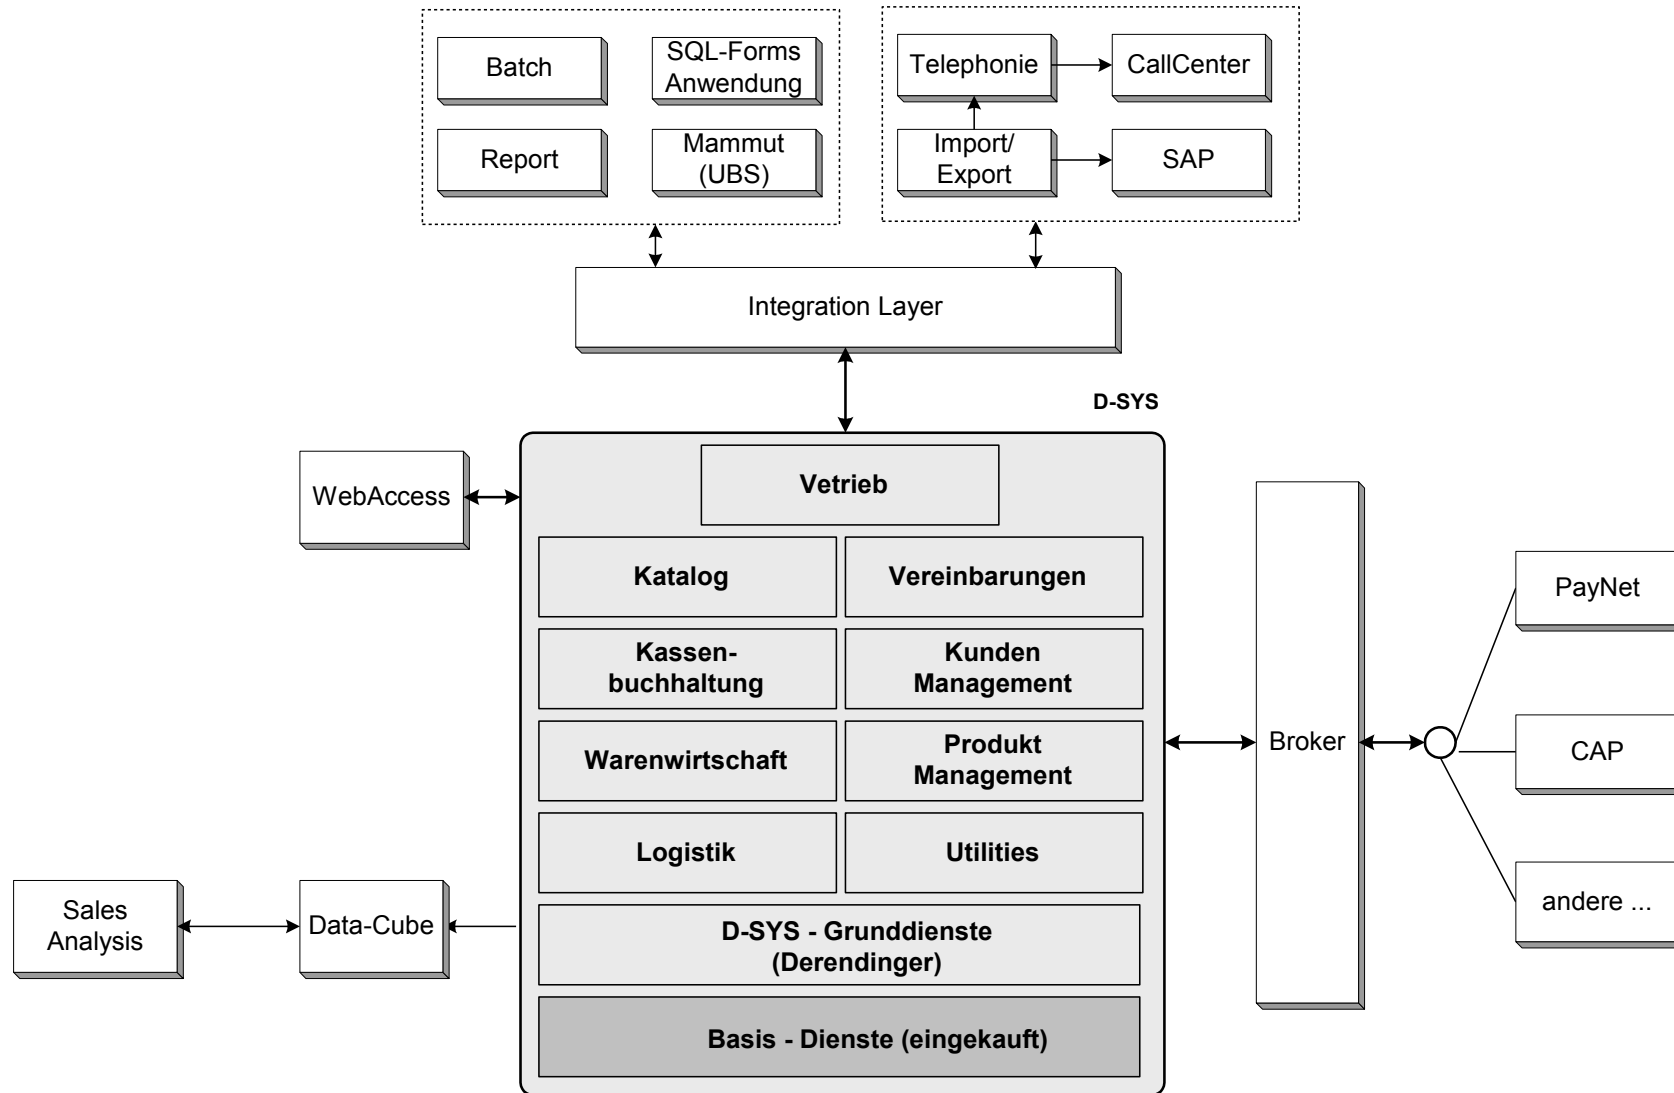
Batch

SQL-Forms Anwendung

Report

Mammut (UBS)

Telephonie

CallCenter

Import/ Export

SAP

Integration Layer

D-SYS

WebAccess

Vetrieb

Katalog

Vereinbarungen

Kassenbuchhaltung

Kunden Management

Warenwirtschaft

Produkt Management

Logistik

Utilities

D-SYS - Grunddienste (Derendinger)

Basis - Dienste (eingekauft)

Sales Analysis

Data-Cube

Broker

PayNet

CAP

andere ...